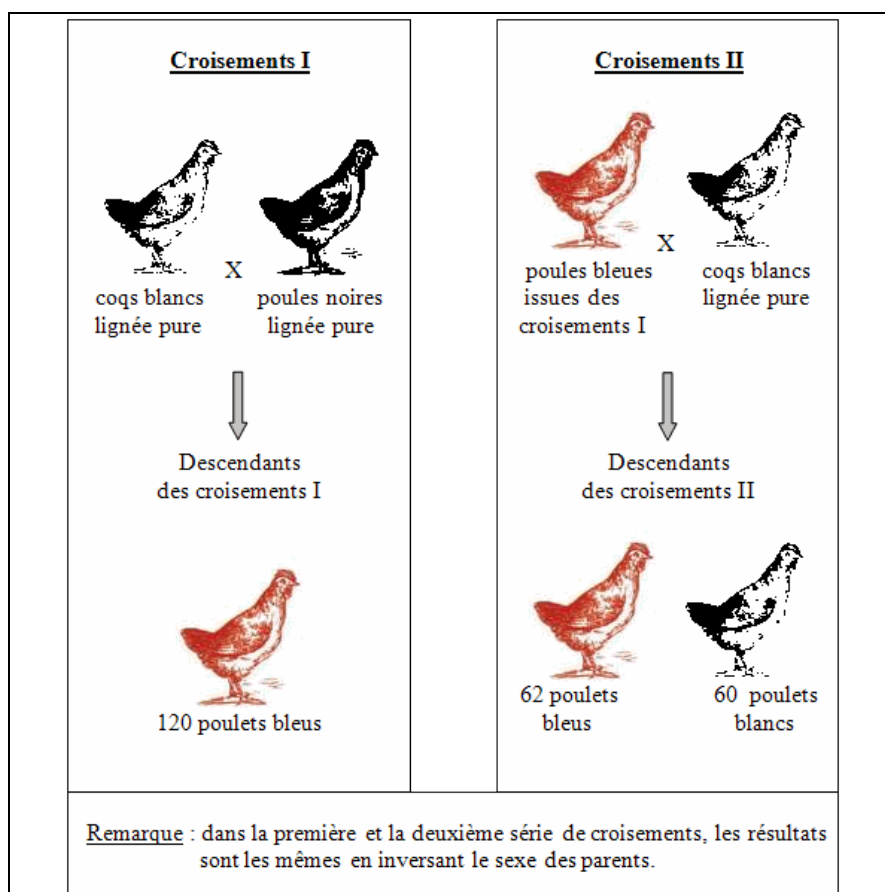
Croisements I

X

coqs blancs lignée pure

poules noires lignée pure

Descendants des croisements I

120 poulets bleus

Croisements II

X

poules bleues issues des croisements I

coqs blancs lignée pure

Descendants des croisements II

62 poulets bleus

60 poulets blancs

Remarque : dans la première et la deuxième série de croisements, les résultats sont les mêmes en inversant le sexe des parents.